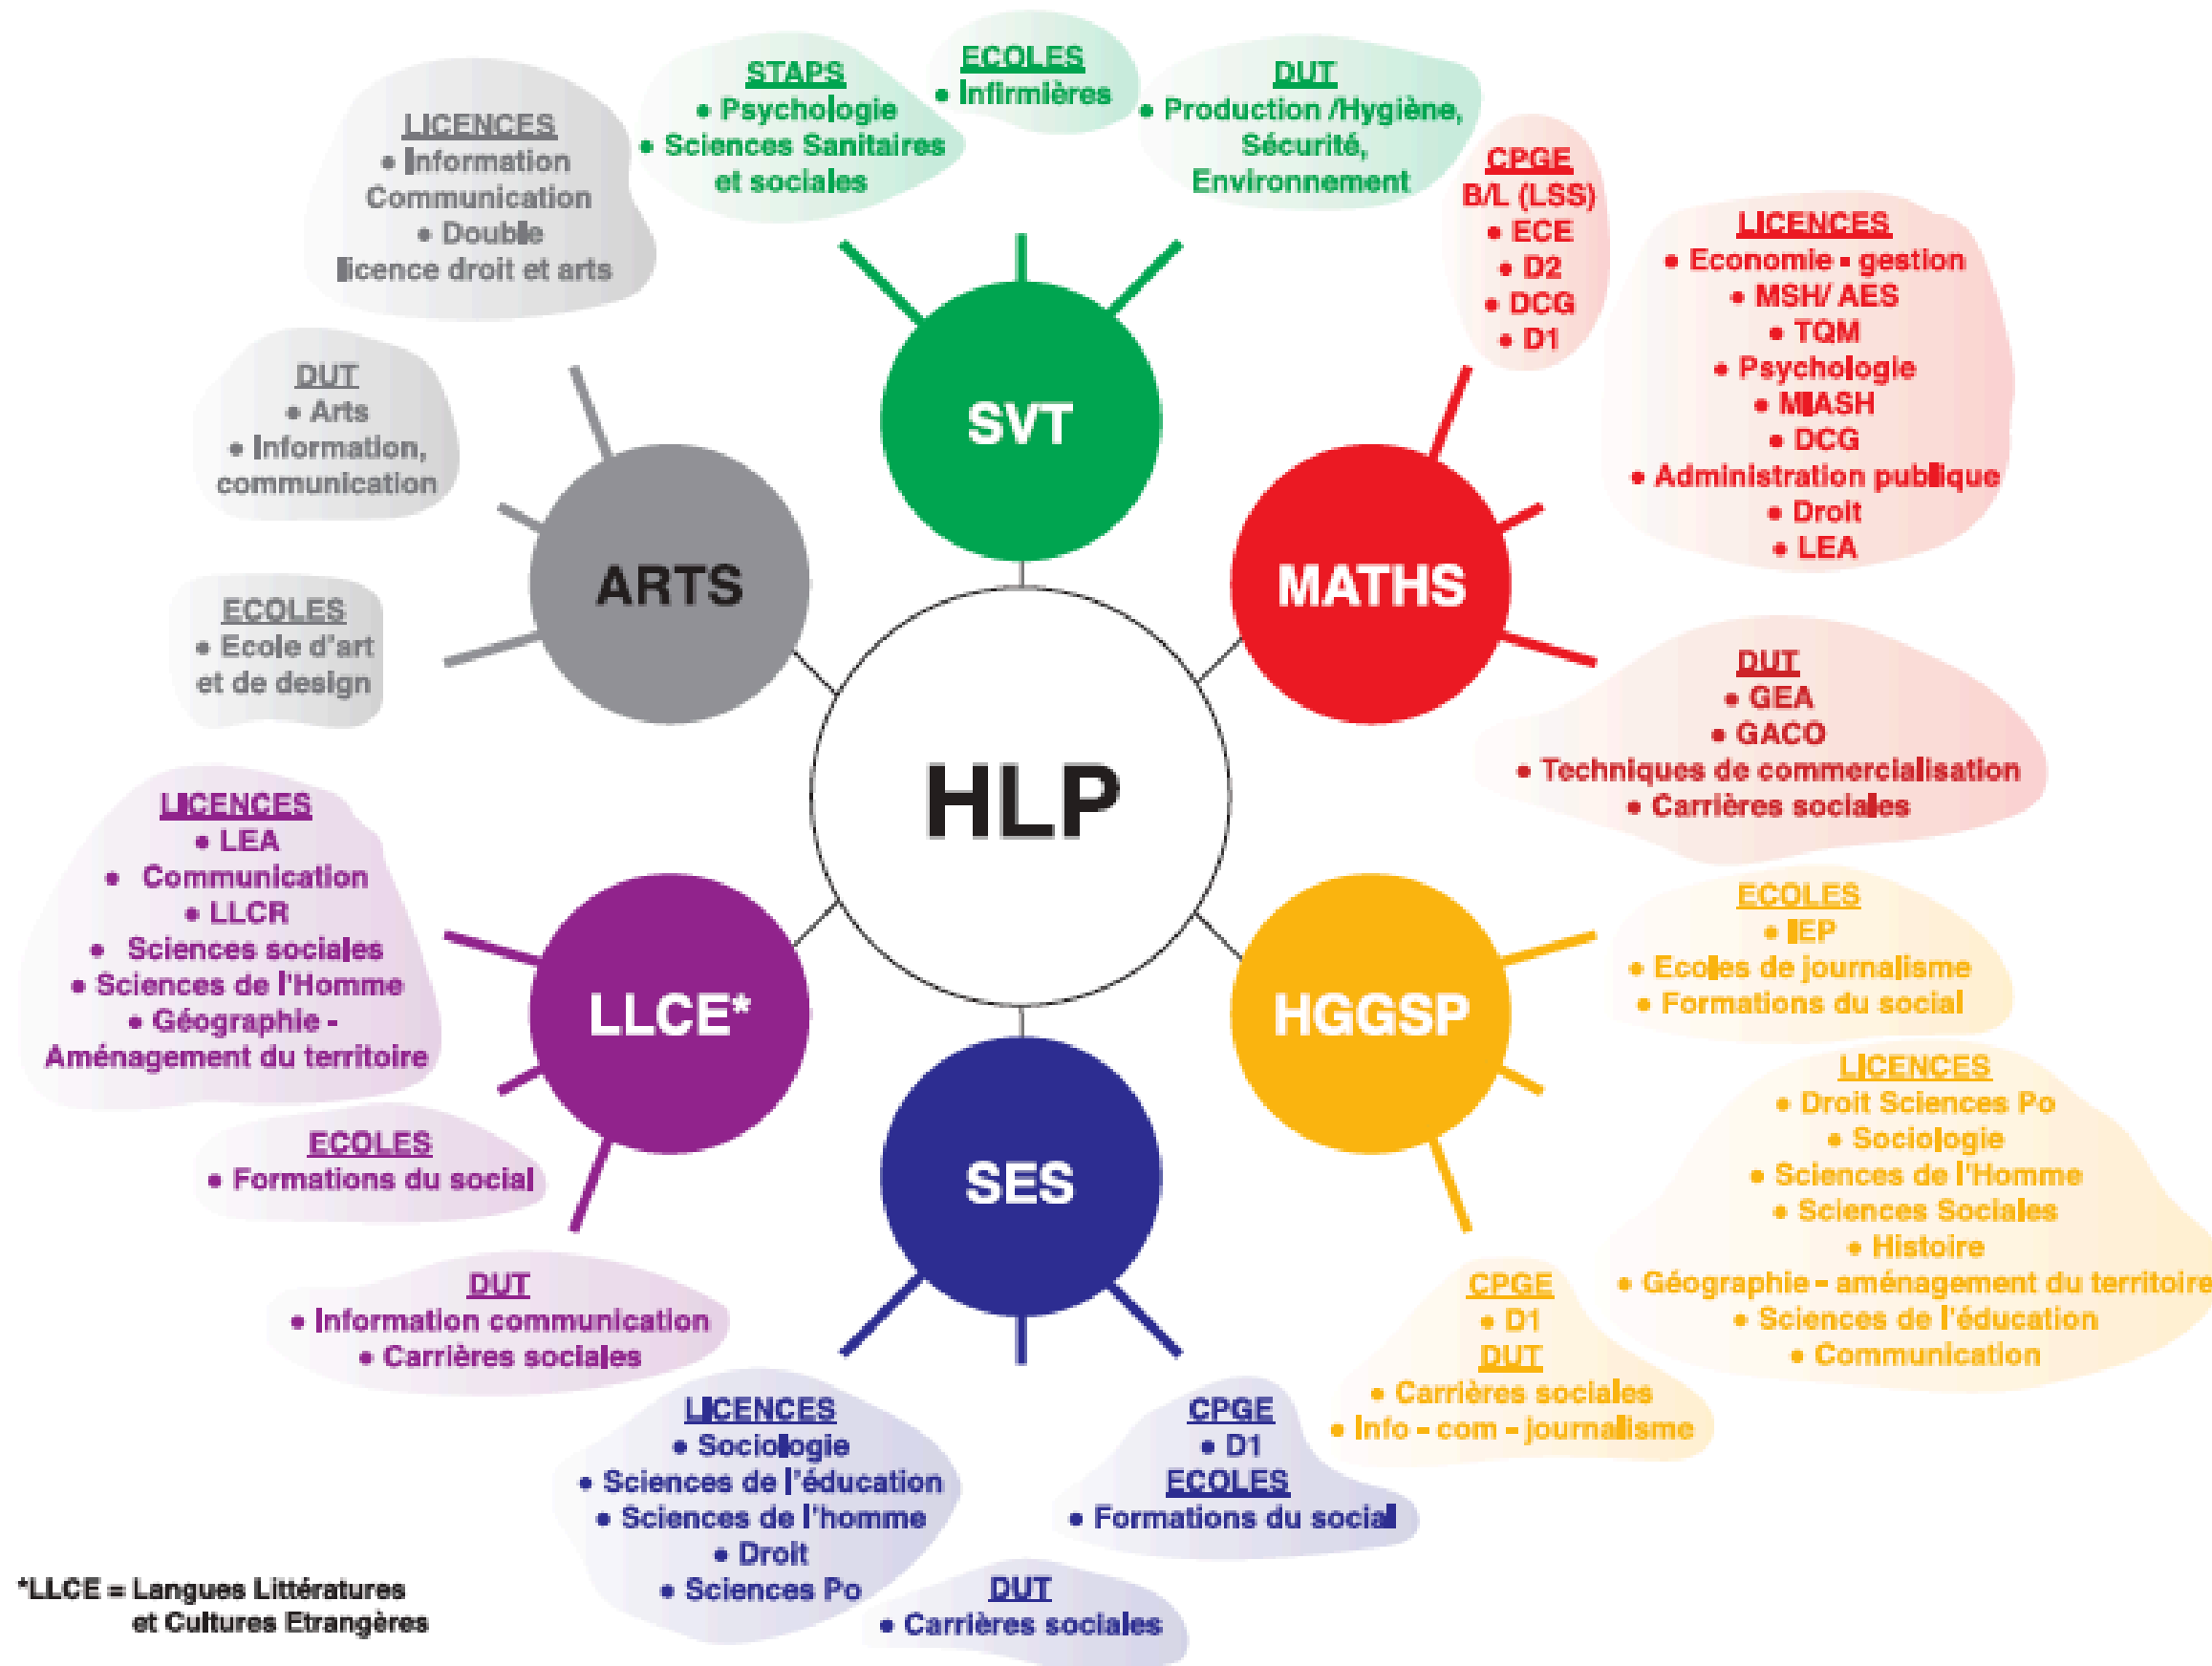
HLP

SVT

STAPS
• Psychologie
• Sciences Sanitaires et sociales

ECOLES
• Infirmières

DUT
• Production /Hygiène, Sécurité, Environnement

MATHS

CPGE
B/L (LSS)
• ECE
• D2
• DCG
• D1

LICENCES
• Economie - gestion
• MSH/ AES
• TQM
• Psychologie
• MIASH
• DCG
• Administration publique
• Droit
• LEA

DUT
• GEA
• GACO
• Techniques de commercialisation
• Carrières sociales

HGGSP

ECOLES
• IEP
• Ecoles de journalisme
• Formations du social

LICENCES
• Droit Sciences Po
• Sociologie
• Sciences de l'Homme
• Sciences Sociales
• Histoire
• Géographie - aménagement du territoire
• Sciences de l'éducation
• Communication

CPGE
• D1
DUT
• Carrières sociales
• Info - com - journalisme

SES

CPGE
• D1
ECOLES
• Formations du social

LICENCES
• Sociologie
• Sciences de l'éducation
• Sciences de l'homme
• Droit
• Sciences Po

DUT
• Carrières sociales

LLCE*

LICENCES
• LEA
• Communication
• LLCR
• Sciences sociales
• Sciences de l'Homme
• Géographie - Aménagement du territoire

ECOLES
• Formations du social

DUT
• Information communication
• Carrières sociales

ARTS

LICENCES
• Information Communication
• Double licence droit et arts

DUT
• Arts
• Information, communication

ECOLES
• Ecole d'art et de design

*LLCE = Langues Littératures et Cultures Etrangères